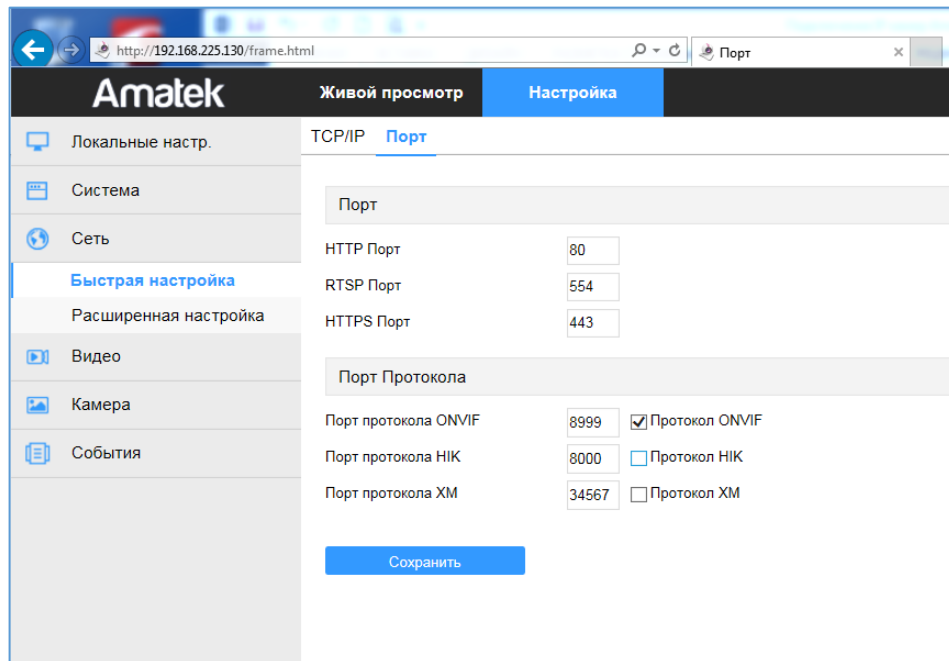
http://192.168.225.130/frame.html

Порт

Amatek

Живой просмотр

Настройка

Локальные настр.

Система

Сеть

Быстрая настройка

Расширенная настройка

Видео

Камера

События

TCP/IP

Порт

Порт

HTTP Порт 80

RTSP Порт 554

HTTPS Порт 443

Порт Протокола

Порт протокола ONVIF 8999 Протокол ONVIF

Порт протокола HIK 8000 Протокол HIK

Порт протокола XM 34567 Протокол XM

Сохранить